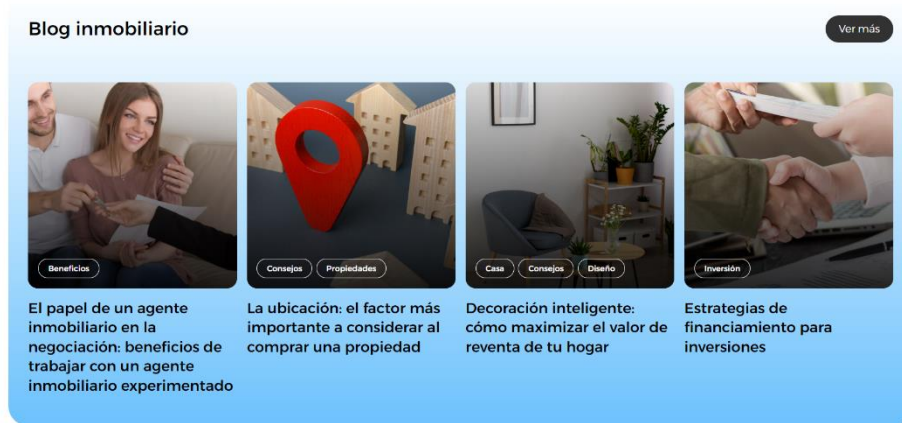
Blog inmobiliario

Ver más

Beneficios

El papel de un agente inmobiliario en la negociación: beneficios de trabajar con un agente inmobiliario experimentado

Consejos Propiedades

La ubicación: el factor más importante a considerar al comprar una propiedad

Casa Consejos Diseño

Decoración inteligente: cómo maximizar el valor de reventa de tu hogar

Inversión

Estrategias de financiamiento para inversiones